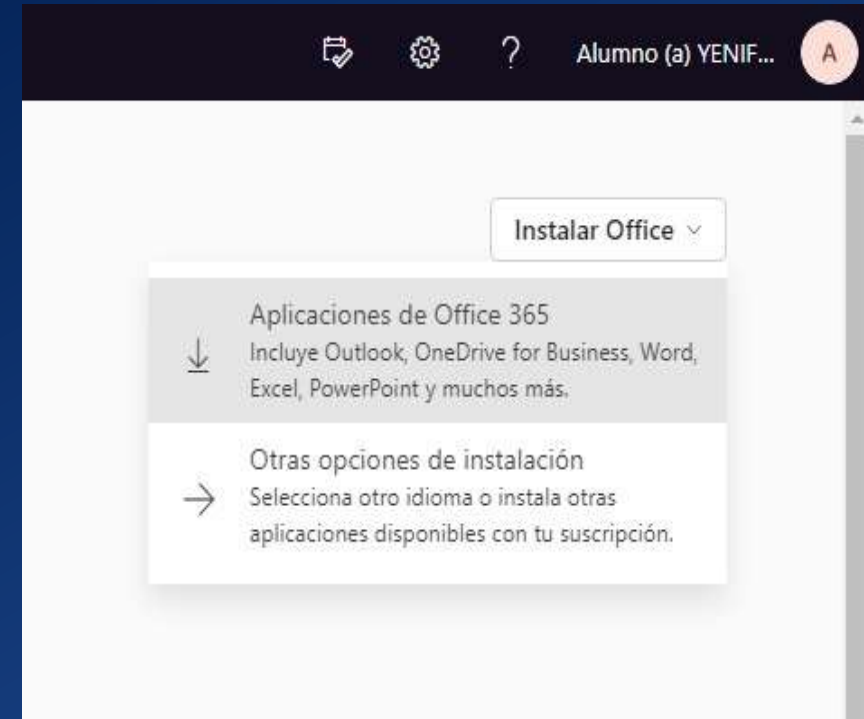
? Alumno (a) YENIF... A

Instalar Office

Aplicaciones de Office 365
Incluye Outlook, OneDrive for Business, Word, Excel, PowerPoint y muchos más.

Otras opciones de instalación
Selecciona otro idioma o instala otras aplicaciones disponibles con tu suscripción.